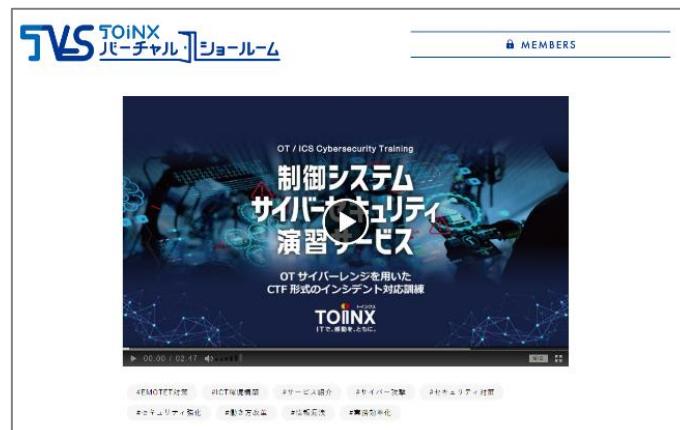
TVS TOiNX バーチャル・ショールーム

MEMBERS

OT / ICS Cybersecurity Training

制御システム サイバー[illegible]キュリティ 演習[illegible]ービス

OT サイバーレンジを用いた CTF 形式のインシデント対応訓練

TOiNX ITで、感動を、ともに。

00:00 / 02:47

#EMOTET対策 #ICT環境構築 #サービス紹介 #サイバー攻撃 #セキュリティ対策 #セキュリティ強化 #働き方改革 #情報漏洩 #業務効率化